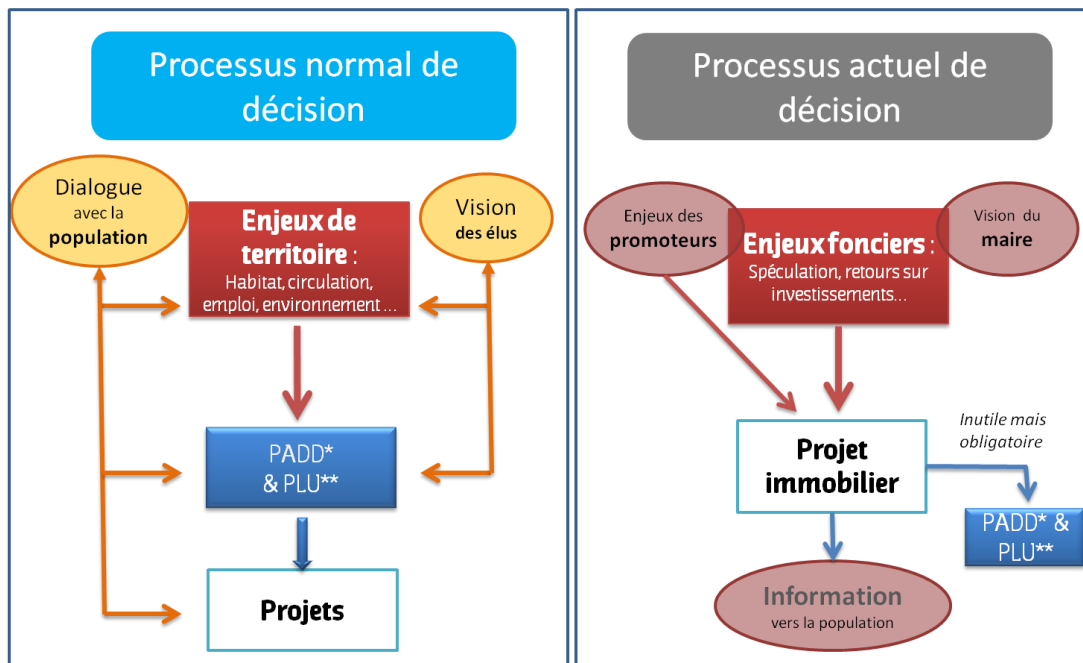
Processus normal de décision

Dialogue avec la population

Enjeux de territoire :
Habitat, circulation, emploi, environnement …

Vision des élus

PADD*
& PLU**

Projets

Processus actuel de décision

Enjeux des promoteurs

Enjeux fonciers :
Spéculation, retours sur investissements…

Vision du maire

Projet immobilier

Inutile mais obligatoire

PADD* & PLU**

Information
vers la population